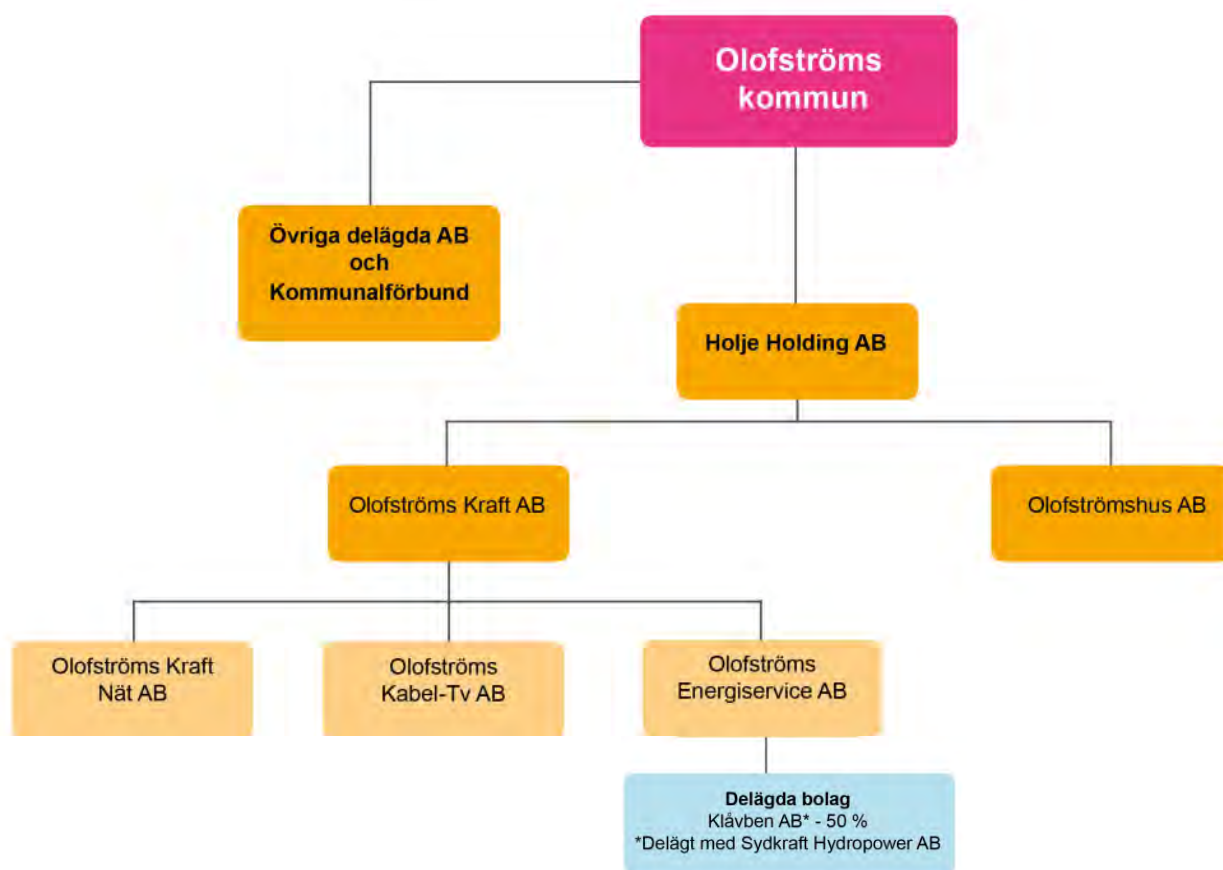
Olofströms kommun

Övriga delägda AB och Kommunalförbund

Holje Holding AB

Olofströms Kraft AB

Olofströmshus AB

Olofströms Kraft Nät AB

Olofströms Kabel-Tv AB

Olofströms Energiservice AB

Delägda bolag
Klåvben AB* - 50 %
*Delägt med Sydkraft Hydropower AB